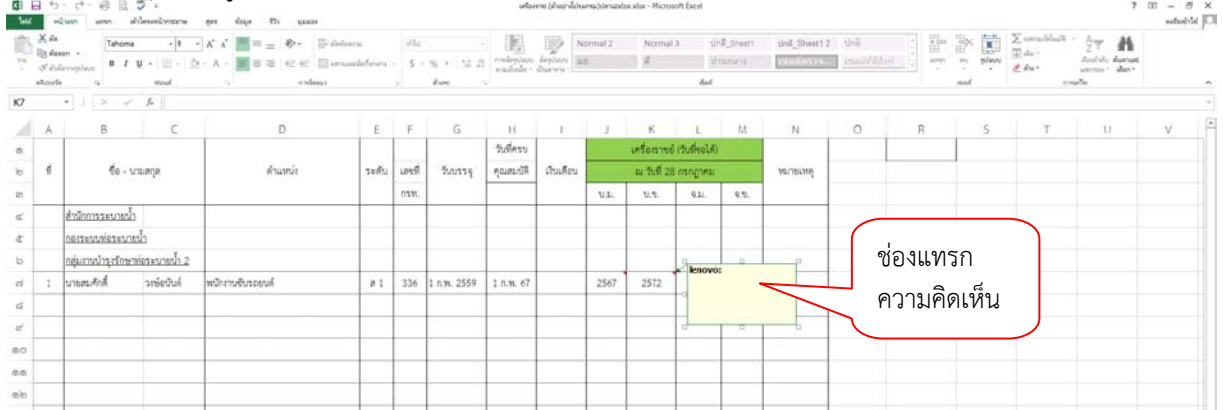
เครื่องราช (สำหรับเจ้าหน้าที่)ปลาย.xlsx - Microsoft Excel

ไฟล์ หน้าแรก แทรก เค้าโครงหน้ากระดาษ สูตร ข้อมูล รีวิว มุมมอง

Tahoma

Normal 2 Normal 3 ปกติ_Sheet1 ปกติ_Sheet1 2 ปกติ

K7

| | A | B | C | D | E | F | G | H | I | J | K | L | M | N |
|---|---|---|---|---|---|---|---|---|---|---|---|---|---|---|
| ๑ | | | | | | | | วันที่ครบ | | เครื่องราชฯ (วันที่ขอได้) | | | | |
| ๒ | ที่ | ชื่อ - นามสกุล | | ตำแหน่ง | ระดับ | เลขที่ | วันบรรจุ | คุณสมบัติ | เงินเดือน | ณ วันที่ 28 กรกฎาคม | | | | หมายเหตุ |
| ๓ | | | | | | กรท. | | | | บ.ม. | บ.ช. | จ.ม. | จ.ช. | |
| ๔ | | สำนักการระบายน้ำ | | | | | | | | | | | | |
| ๕ | | กองระบบท่อระบายน้ำ | | | | | | | | | | | | |
| ๖ | | กลุ่มงานบำรุงรักษาท่อระบายน้ำ 2 | | | | | | | | | | | | |
| ๗ | 1 | นายสมศักดิ์ | วงษ์อปันต์ | พนักงานขับรถยนต์ | ส 1 | 336 | 1 ก.พ. 2559 | 1 ก.พ. 67 | | 2567 | 2572 | | | |
| ๘ | | | | | | | | | | | | | | |
| ๙ | | | | | | | | | | | | | | |
| ๑๐ | | | | | | | | | | | | | | |
| ๑๑ | | | | | | | | | | | | | | |
| ๑๒ | | | | | | | | | | | | | | |

lenovo:

ช่องแทรก
ความคิดเห็น